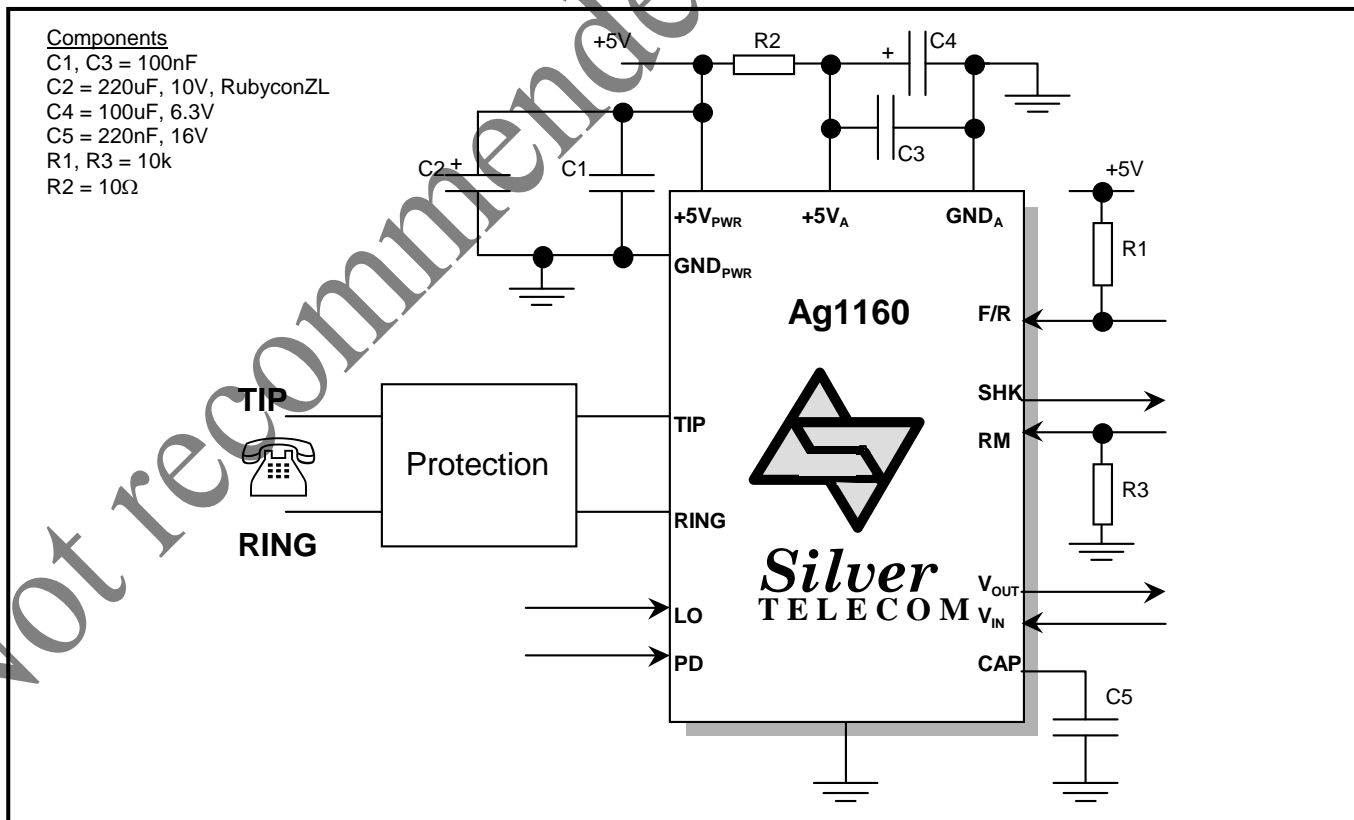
Not recommended

Components
C1, C3 = 100nF
C2 = 220uF, 10V, RubyconZL
C4 = 100uF, 6.3V
C5 = 220nF, 16V
R1, R3 = 10k
R2 = 10Ω

+5V
R2
+
C4
C3
C2+
C1
+5V
$+5V_{PWR}$
$+5V_{A}$
$GND_{A}$
$GND_{PWR}$
R1
Ag1160
F/R
SHK
TIP
TIP
RM
Protection
R3
RING
RING
Silver
TELECOM
$V_{OUT}$
$V_{IN}$
LO
PD
CAP
C5